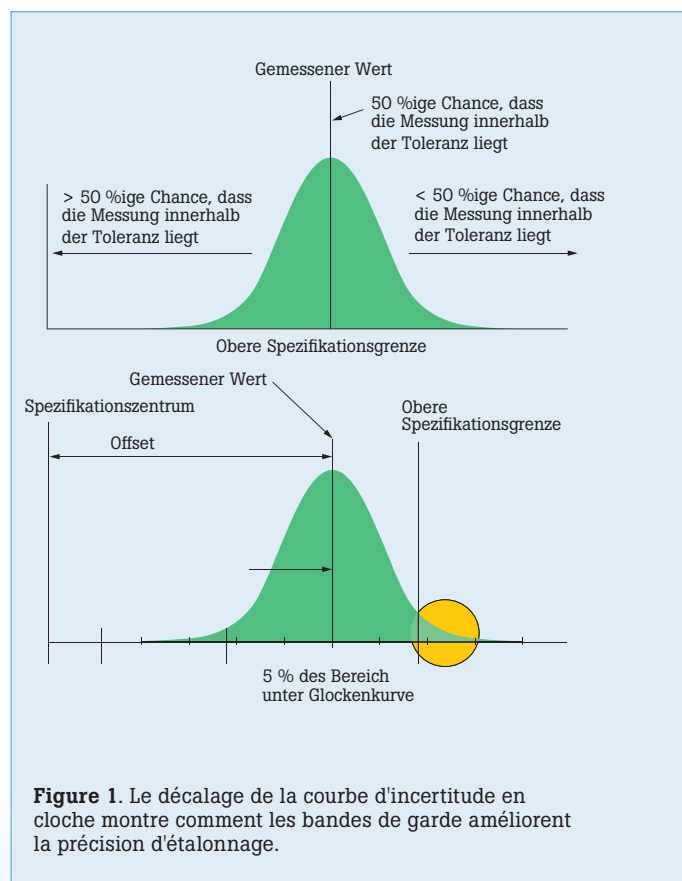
Gemessener Wert

50 %ige Chance, dass die Messung innerhalb der Toleranz liegt

> 50 %ige Chance, dass die Messung innerhalb der Toleranz liegt

< 50 %ige Chance, dass die Messung innerhalb der Toleranz liegt

Obere Spezifikationsgrenze

Gemessener Wert

Spezifikationszentrum

Offset

Obere Spezifikationsgrenze

5 % des Bereich unter Glockenkurve

**Figure 1**. Le décalage de la courbe d'incertitude en cloche montre comment les bandes de garde améliorent la précision d'étalonnage.